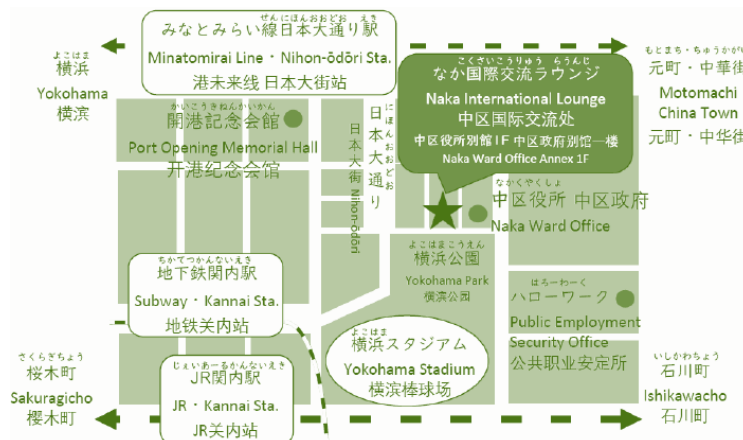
みなとみらい線日本大通り駅
Minatomirai Line・Nihon-ōdōri Sta.
港未来线 日本大街站

横浜
Yokohama
横滨

元町・中華街
Motomachi
China Town
元町・中华街

なか国際交流ラウンジ
Naka International Lounge
中区国际交流处
中区役所別館1F 中区政府别馆一楼
Naka Ward Office Annex 1F

開港記念会館
Port Opening Memorial Hall
开港纪念会馆

日本大通り
日本大街 Nihon-ōdōri

中区役所 中区政府
Naka Ward Office

横浜公園
Yokohama Park
横滨公园

ハローワーク
Public Employment
Security Office
公共职业安定所

地下鉄関内駅
Subway・Kannai Sta.
地铁关内站

横浜スタジアム
Yokohama Stadium
横滨棒球场

桜木町
Sakuragicho
樱木町

JR関内駅
JR・Kannai Sta.
JR关内站

石川町
Ishikawacho
石川町